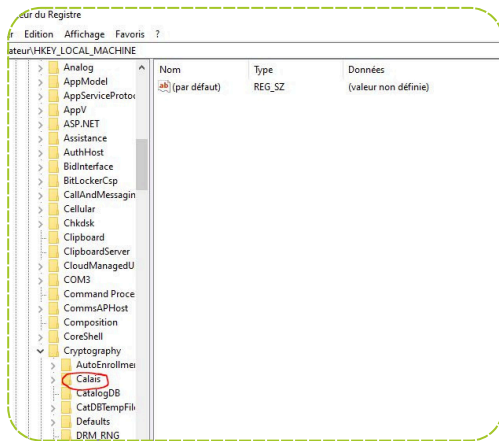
eur du Registre

r Edition Affichage Favoris ?

ateur\HKEY_LOCAL_MACHINE

Analog
AppModel
AppServiceProtoc
AppV
ASP.NET
Assistance
AuthHost
BidInterface
BitLockerCsp
CallAndMessagin
Cellular
Chkdsk
Clipboard
ClipboardServer
CloudManagedU
COM3
Command Proce
CommsAPHost
Composition
CoreShell
Cryptography
AutoEnrollmer
Calais
CatalogDB
CatDBTempFil
Defaults
DRM_RNG

| Nom | Type | Données |
|---|---|---|
| ab (par défaut) | REG_SZ | (valeur non définie) |